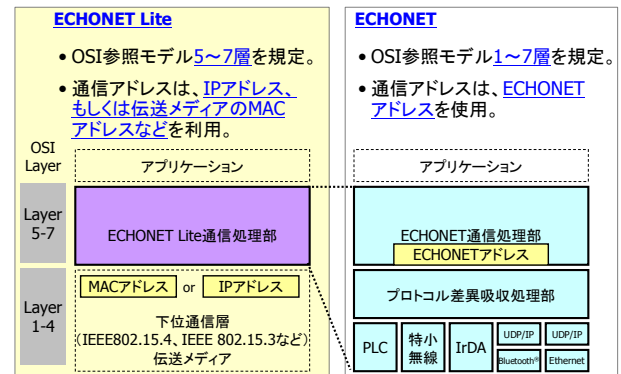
ECHONET Lite

• OSI参照モデル5～7層を規定。

• 通信アドレスは、IPアドレス、もしくは伝送メディアのMACアドレスなどを利用。

OSI Layer

アプリケーション

Layer 5-7

ECHONET Lite通信処理部

Layer 1-4

MACアドレス or IPアドレス

下位通信層
（IEEE802.15.4、IEEE 802.15.3など）
伝送メディア

ECHONET

• OSI参照モデル1～7層を規定。

• 通信アドレスは、ECHONETアドレスを使用。

アプリケーション

ECHONET通信処理部

ECHONETアドレス

プロトコル差異吸収処理部

PLC

特小無線

IrDA

UDP/IP

Bluetooth®

UDP/IP

Ethernet